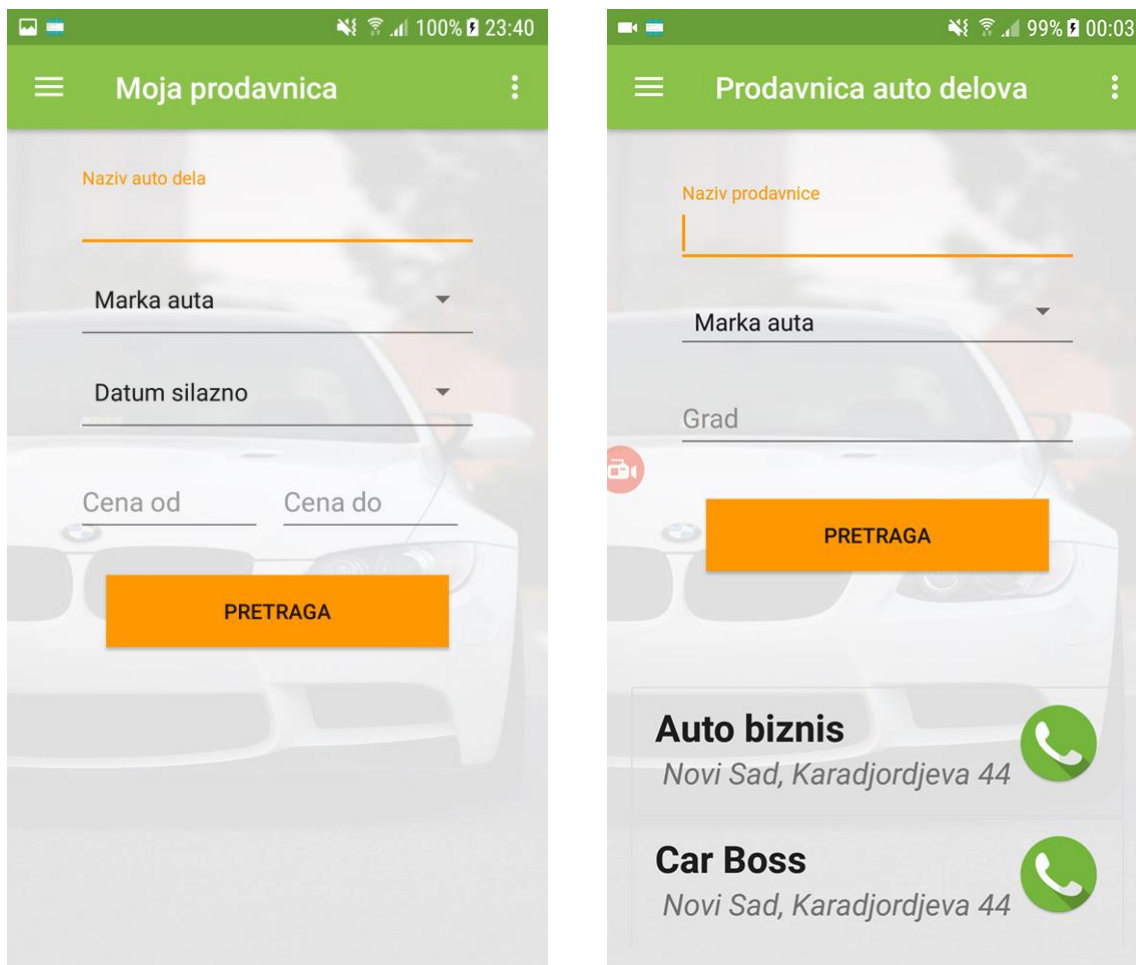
100% 23:40

Moja prodavnica

Naziv auto dela

Marka auta

Datum silazno

Cena od

Cena do

PRETRAGA

99% 00:03

Prodavnica auto delova

Naziv prodavnice

Marka auta

Grad

PRETRAGA

Auto biznis

Novi Sad, Karadjordjeva 44

Car Boss

Novi Sad, Karadjordjeva 44